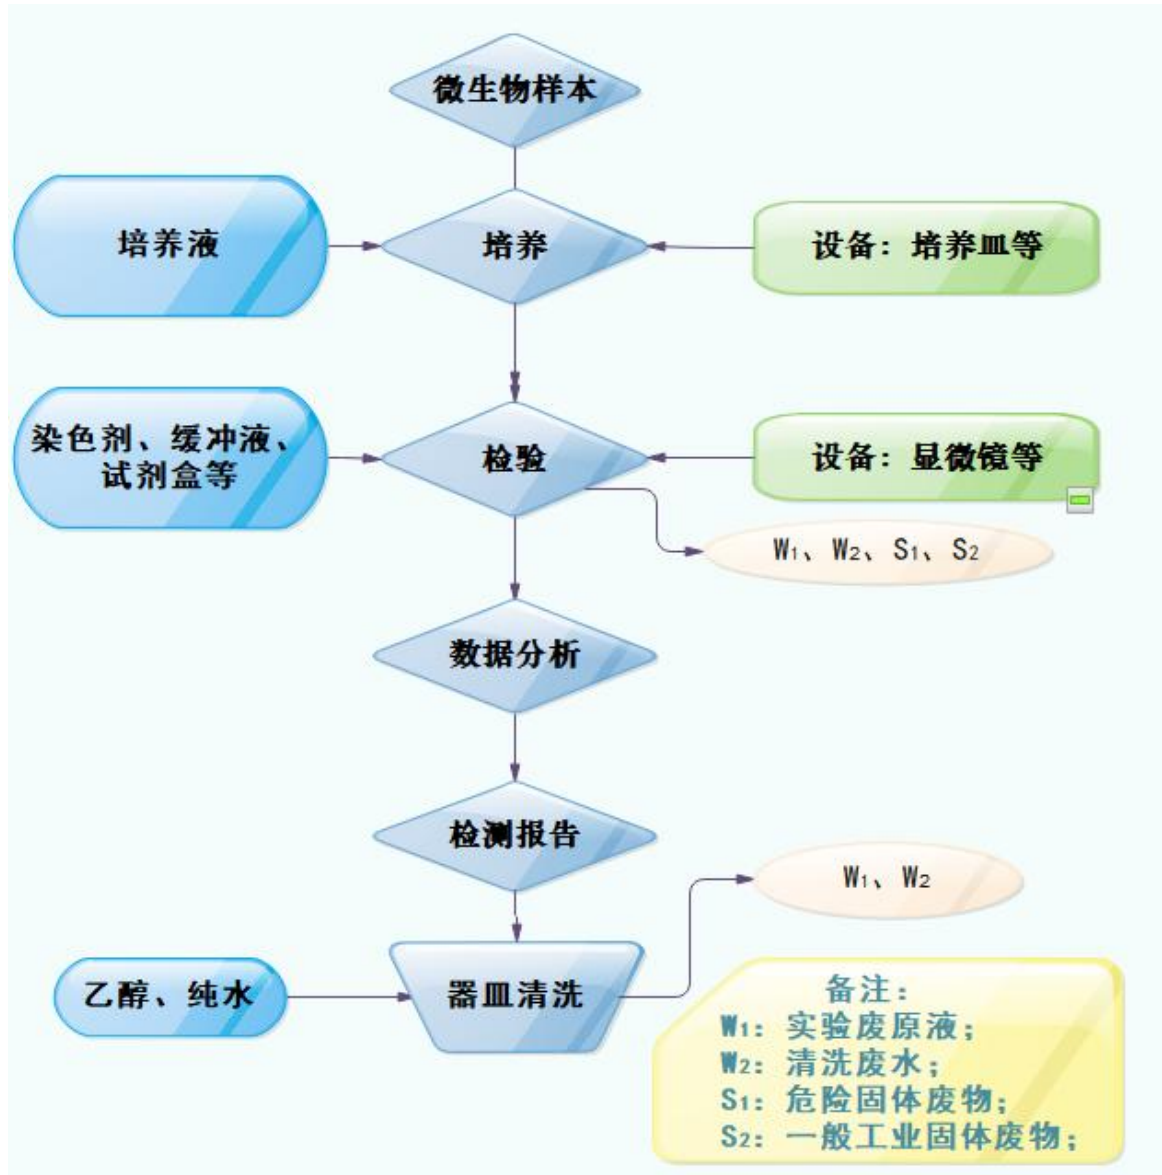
微生物样本

培养液

培养

设备：培养皿等

染色剂、缓冲液、试剂盒等

检验

设备：显微镜等

$W_1$、$W_2$、$S_1$、$S_2$

数据分析

检测报告

$W_1$、$W_2$

乙醇、纯水

器皿清洗

备注：
$W_1$：实验废原液；
$W_2$：清洗废水；
$S_1$：危险固体废物；
$S_2$：一般工业固体废物；